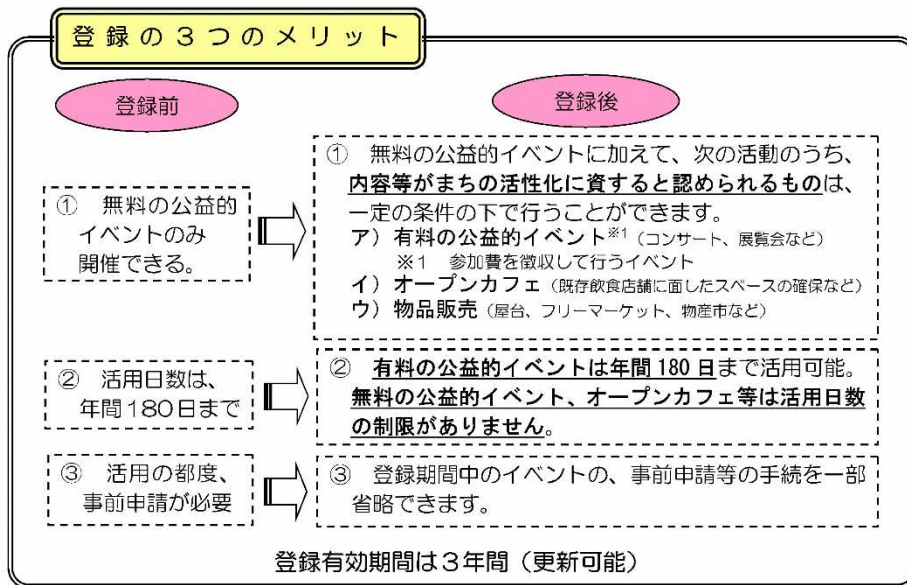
登録の３つのメリット

登録前

登録後

① 無料の公益的イベントのみ開催できる。

① 無料の公益的イベントに加えて、次の活動のうち、内容等がまちの活性化に資すると認められるものは、一定の条件の下で行うことができます。
ア）有料の公益的イベント$^{※1}$（コンサート、展覧会など）
※1 参加費を徴収して行うイベント
イ）オープンカフェ（既存飲食店舗に面したスペースの確保など）
ウ）物品販売（屋台、フリーマーケット、物産市など）

② 活用日数は、年間180日まで

② 有料の公益的イベントは年間 180 日まで活用可能。無料の公益的イベント、オープンカフェ等は活用日数の制限がありません。

③ 活用の都度、事前申請が必要

③ 登録期間中のイベントの、事前申請等の手続を一部省略できます。

登録有効期間は３年間（更新可能）